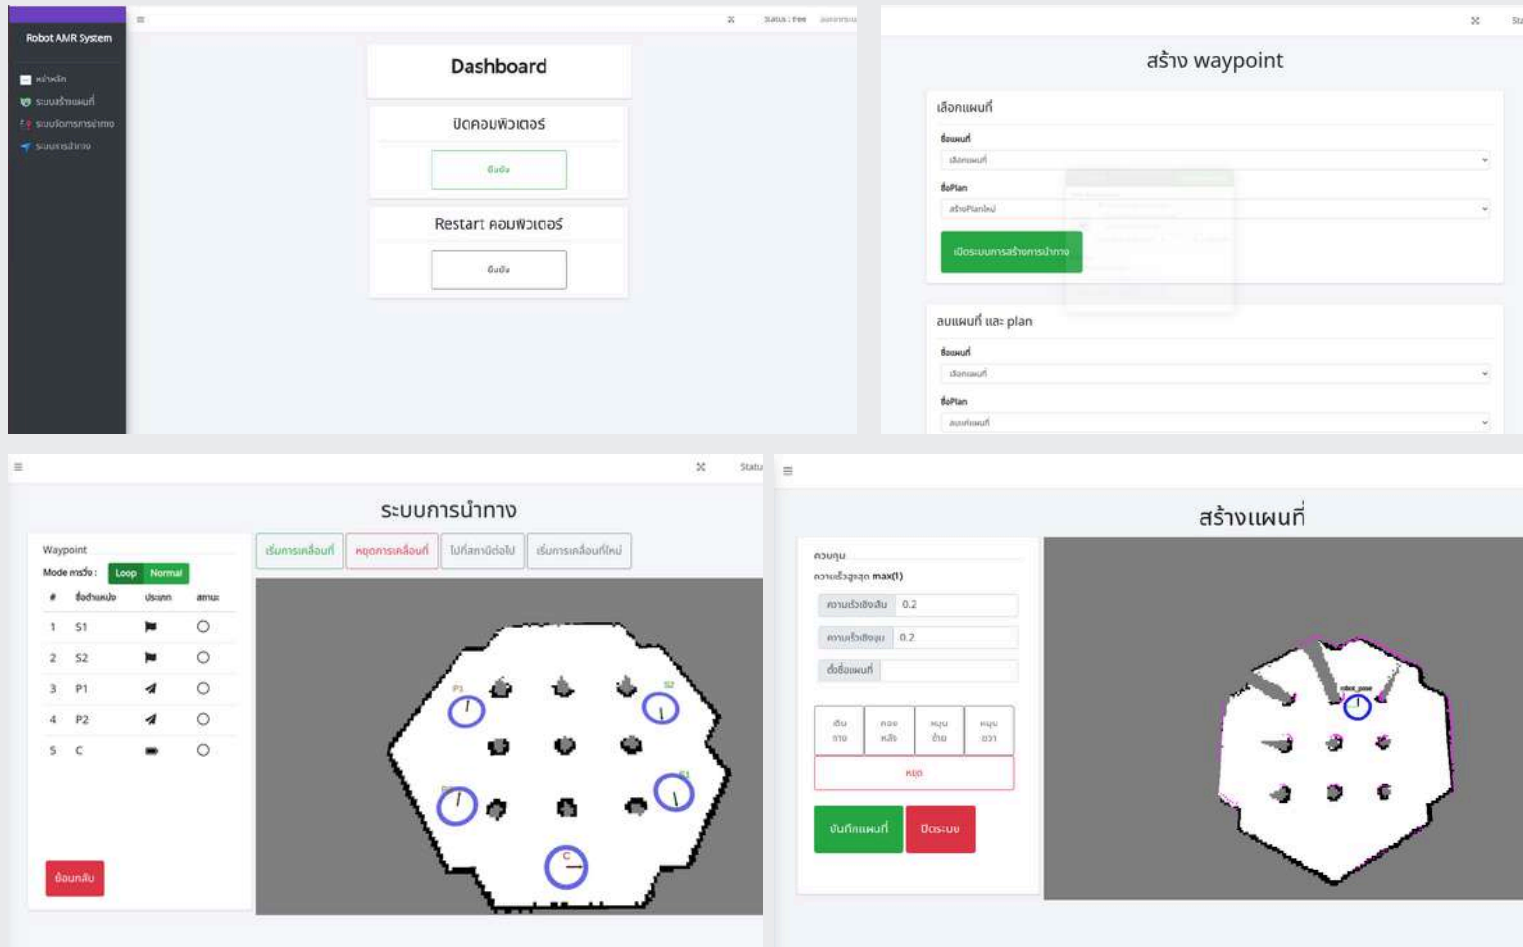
Robot AMR System

หน้าหลัก

ระบบสร้างแผนที่

ระบบจัดการการนำทาง

ระบบการนำทาง

Status : free

Dashboard

ปิดคอมพิวเตอร์

ยืนยัน

Restart คอมพิวเตอร์

ยืนยัน

สร้าง waypoint

เลือกแผนที่

ชื่อแผนที่

เลือกแผนที่

ชื่อPlan

สร้างPlanใหม่

เปิดระบบการสร้างการนำทาง

ลบแผนที่ และ plan

ชื่อแผนที่

เลือกแผนที่

ชื่อPlan

ลบแผนที่

ระบบการนำทาง

Waypoint

Mode การวิ่ง : Loop Normal

| # | ชื่อตำแหน่ง | ประเภท | สถานะ |
|---|---|---|---|
| 1 | S1 | | |
| 2 | S2 | | |
| 3 | P1 | | |
| 4 | P2 | | |
| 5 | C | | |

ย้อนกลับ

เริ่มการเคลื่อนที่

หยุดการเคลื่อนที่

ไปที่สถานีต่อไป

เริ่มการเคลื่อนที่ใหม่

P1

S2

S1

P2

C

สร้างแผนที่

ควบคุม

ความเร็วสูงสุด max(1)

ความเร็วเชิงเส้น 0.2

ความเร็วเชิงมุม 0.2

ตั้งชื่อแผนที่

เดินหน้า

ถอยหลัง

หมุนซ้าย

หมุนขวา

หยุด

บันทึกแผนที่

ปิดระบบ

robot_pose